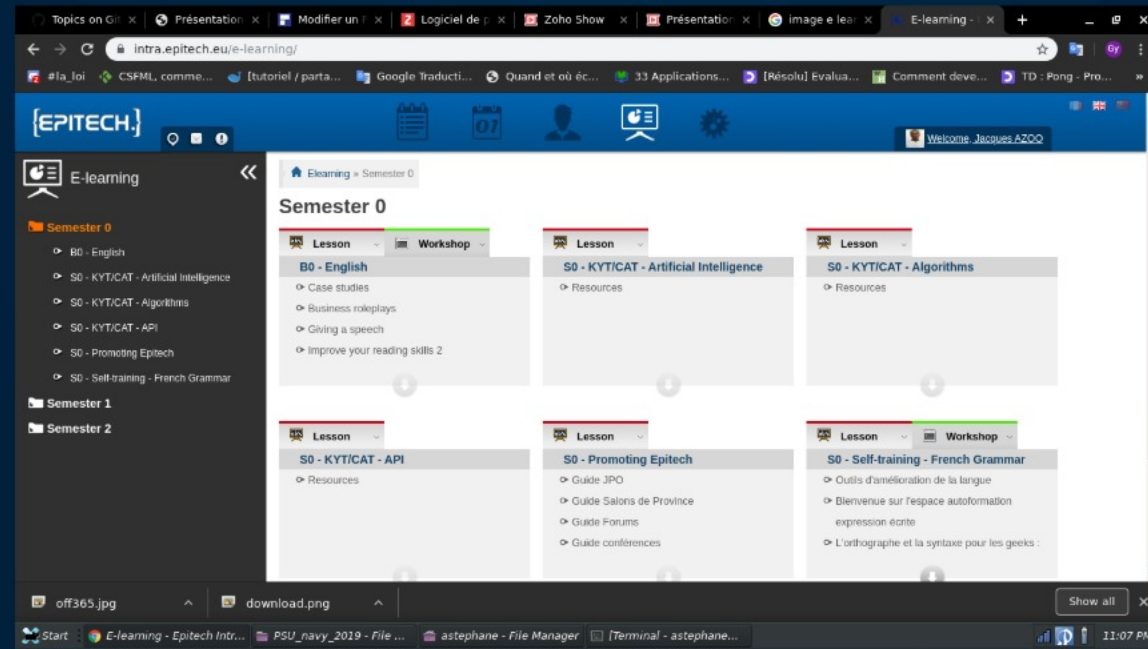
Topics on Git | Présentation | Modifier un | Logiciel de | Zoho Show | Présentation | image e lear | E-learning -

intra.epitech.eu/e-learning/

#la_loi | CSFML, comme... | [tutoriel / parta... | Google Traducti... | Quand et où éc... | 33 Applications... | [Résolu] Evalua... | Comment deve... | TD : Pong - Pro...

{EPITECH.}

01

Welcome, Jacques AZOO

E-learning

«

Semester 0

B0 - English

S0 - KYT/CAT - Artificial Intelligence

S0 - KYT/CAT - Algorithms

S0 - KYT/CAT - API

S0 - Promoting Epitech

S0 - Self-training - French Grammar

Semester 1

Semester 2

Elearning » Semester 0

Semester 0

Lesson | Workshop

B0 - English

Case studies

Business roleplays

Giving a speech

Improve your reading skills 2

Lesson

S0 - KYT/CAT - Artificial Intelligence

Resources

Lesson

S0 - KYT/CAT - Algorithms

Resources

Lesson

S0 - KYT/CAT - API

Resources

Lesson

S0 - Promoting Epitech

Guide JPO

Guide Salons de Province

Guide Forums

Guide conférences

Lesson | Workshop

S0 - Self-training - French Grammar

Outils d'amélioration de la langue

Bienvenue sur l'espace autoformation expression écrite

L'orthographe et la syntaxe pour les geeks :

off365.jpg | download.png | Show all

Start | E-learning - Epitech Intr... | PSU_navy_2019 - File ... | astephane - File Manager | [Terminal - astephane... | 11:07 PM